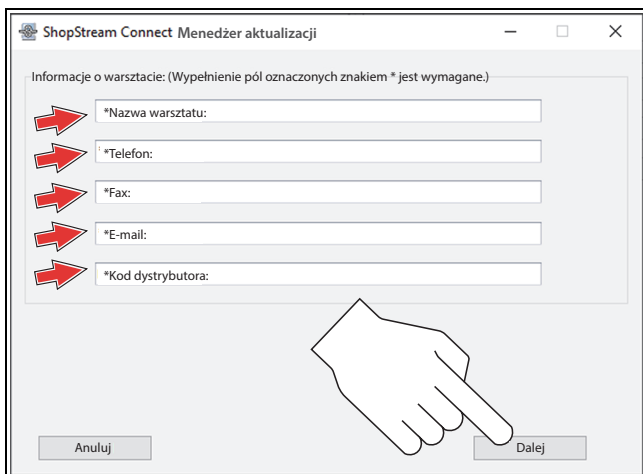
ShopStream Connect Menedżer aktualizacji

Informacje o warsztacie: (Wypełnienie pól oznaczonych znakiem * jest wymagane.)

*Nazwa warsztatu:

*Telefon:

*Fax:

*E-mail:

*Kod dystrybutora:

Anuluj

Dalej